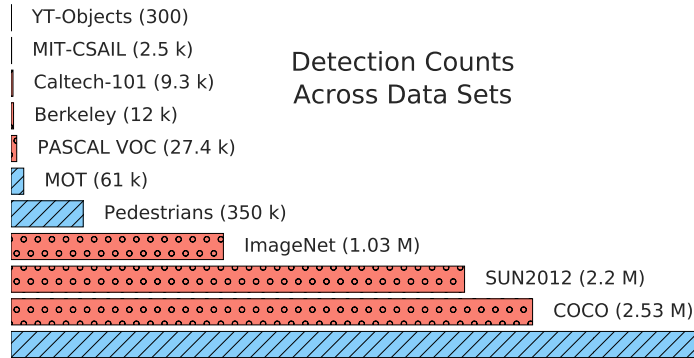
YT-Objects (300)
MIT-CSAIL (2.5 k)
Caltech-101 (9.3 k)
Berkeley (12 k)
PASCAL VOC (27.4 k)
MOT (61 k)
Pedestrians (350 k)
ImageNet (1.03 M)
SUN2012 (2.2 M)
COCO (2.53 M)

Detection Counts
Across Data Sets